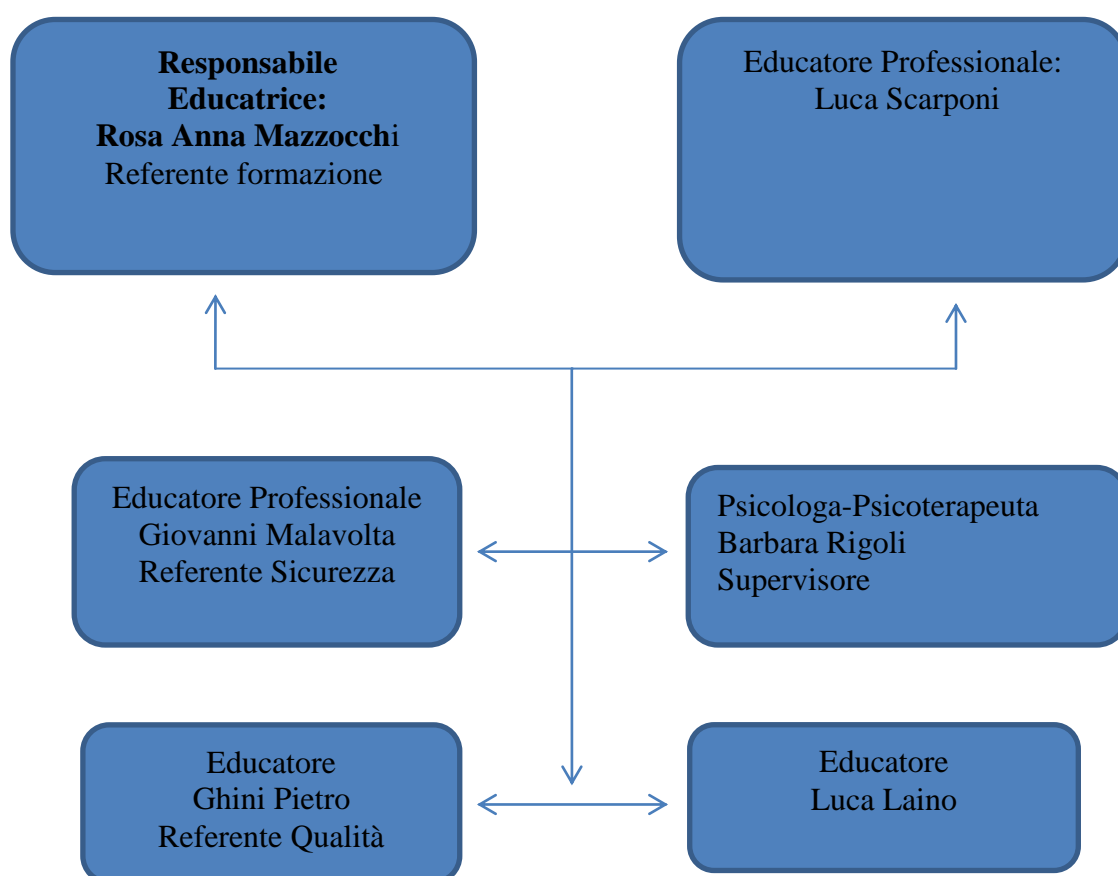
**Responsabile Educatrice: Rosa Anna Mazzocchi**
Referente formazione

Educatore Professionale:
Luca Scarponi

Educatore Professionale
Giovanni Malavolta
Referente Sicurezza

Psicologa-Psicoterapeuta
Barbara Rigoli
Supervisore

Educatore
Ghini Pietro
Referente Qualità

Educatore
Luca Laino